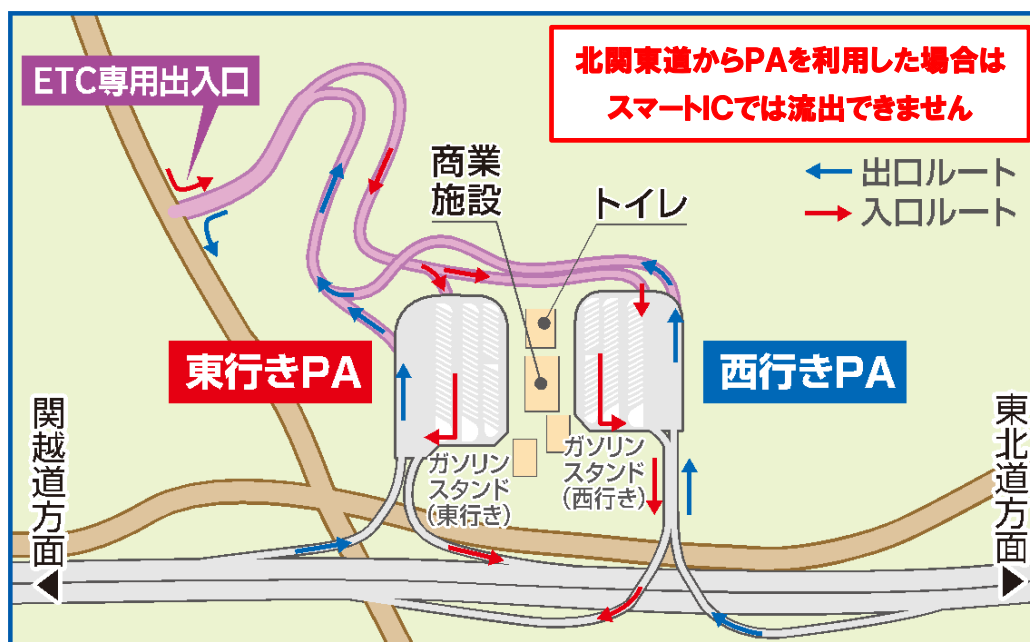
北関東道からPAを利用した場合は
スマートICでは流出できません

ETC専用出入口

出口ルート
入口ルート

商業施設

トイレ

東行きPA

西行きPA

ガソリンスタンド(東行き)

ガソリンスタンド(西行き)

関越道方面

東北道方面